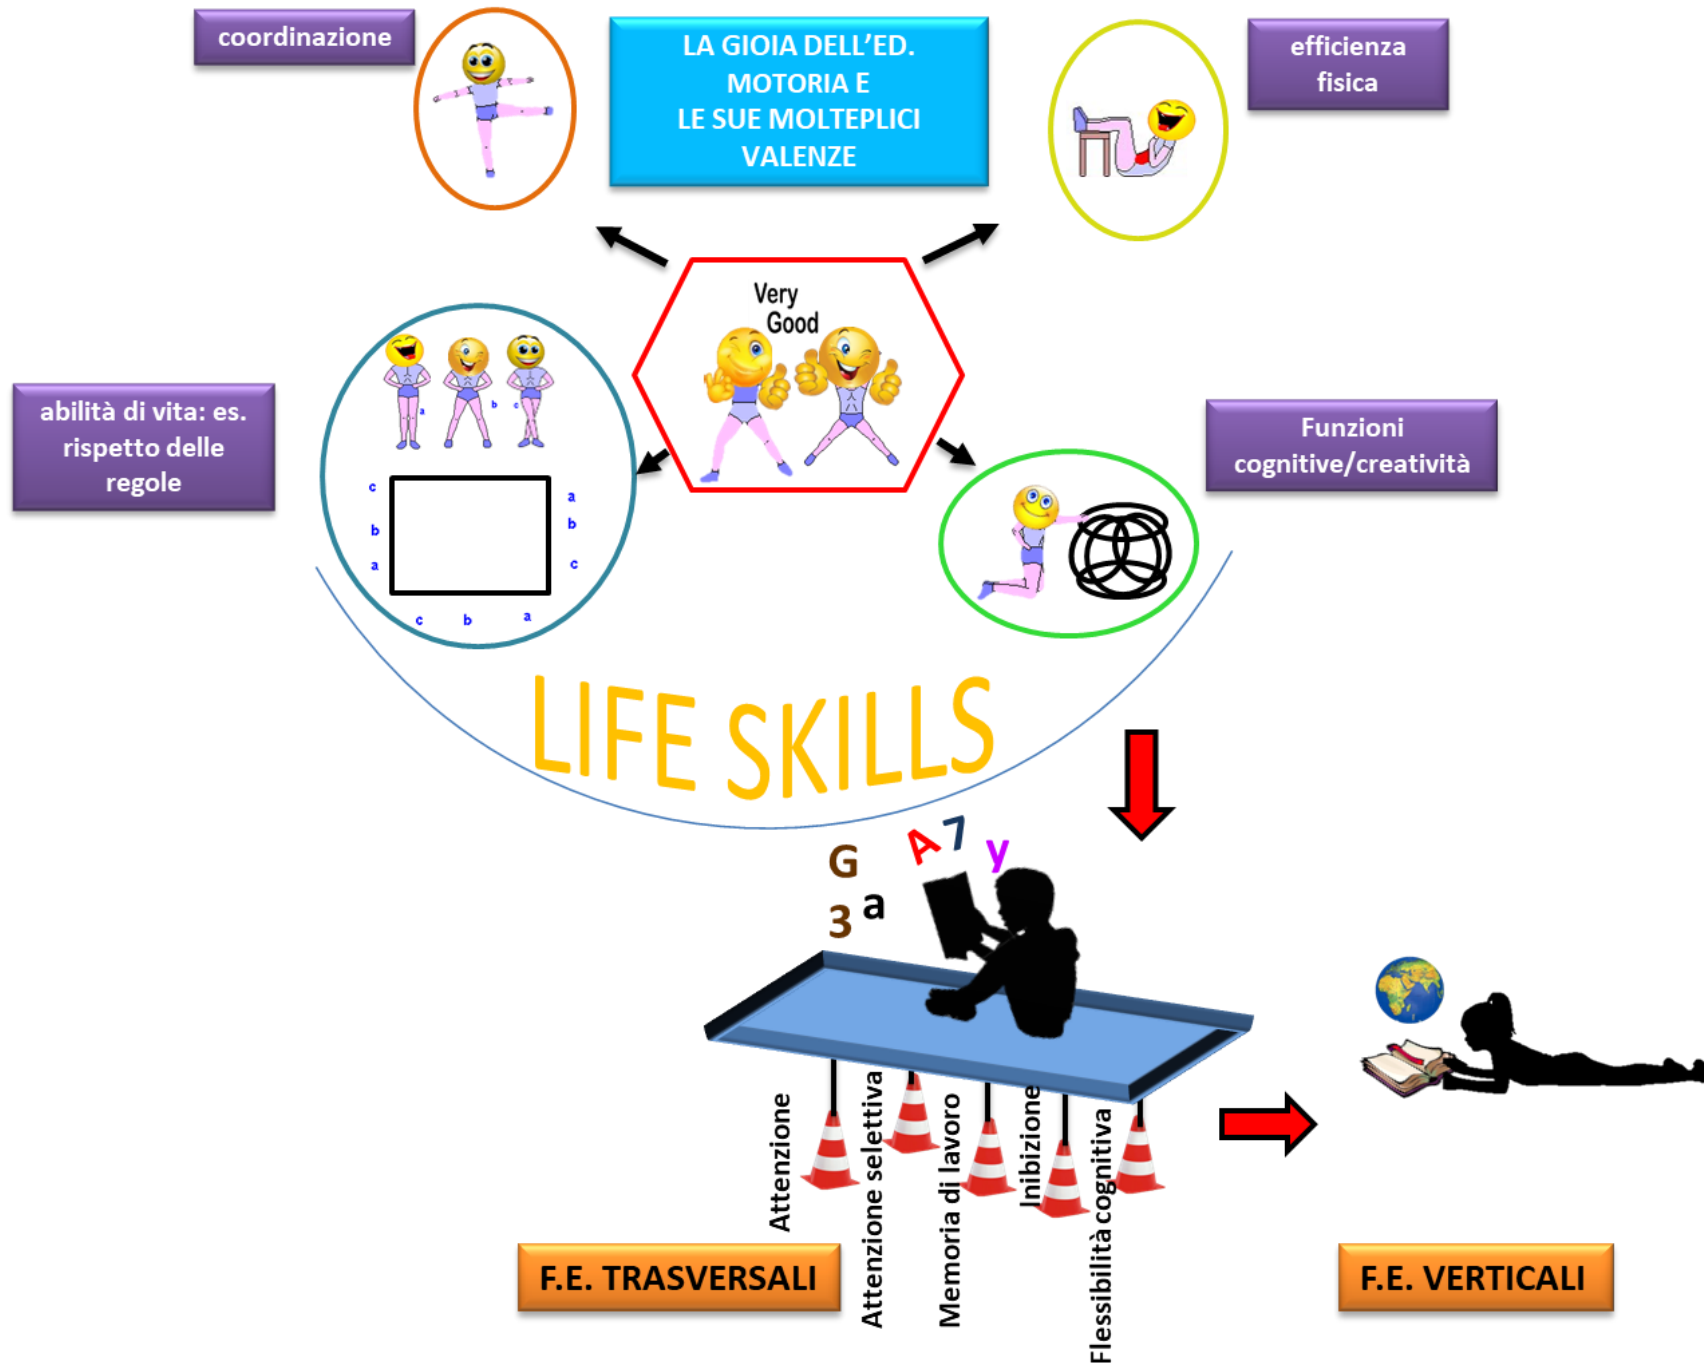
coordinazione

LA GIOIA DELL'ED. MOTORIA E LE SUE MOLTEPLICI VALENZE

efficienza fisica

Very Good

abilità di vita: es. rispetto delle regole

a b c

c b a

a b c

c b a

Funzioni cognitive/creatività

LIFE SKILLS

G A 7 y
3 a

Attenzione

Attenzione selettiva

Memoria di lavoro

Inibizione

Flessibilità cognitiva

F.E. TRASVERSALI

F.E. VERTICALI